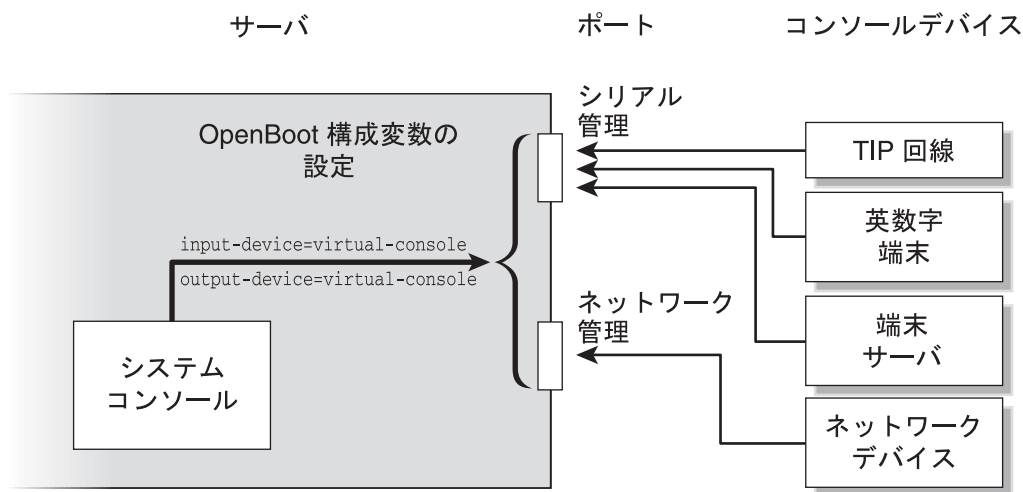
サーバ

ポート

コンソールデバイス

OpenBoot 構成変数の設定

input-device=virtual-console

output-device=virtual-console

システムコンソール

シリアル管理

ネットワーク管理

TIP 回線

英数字端末

端末サーバ

ネットワークデバイス